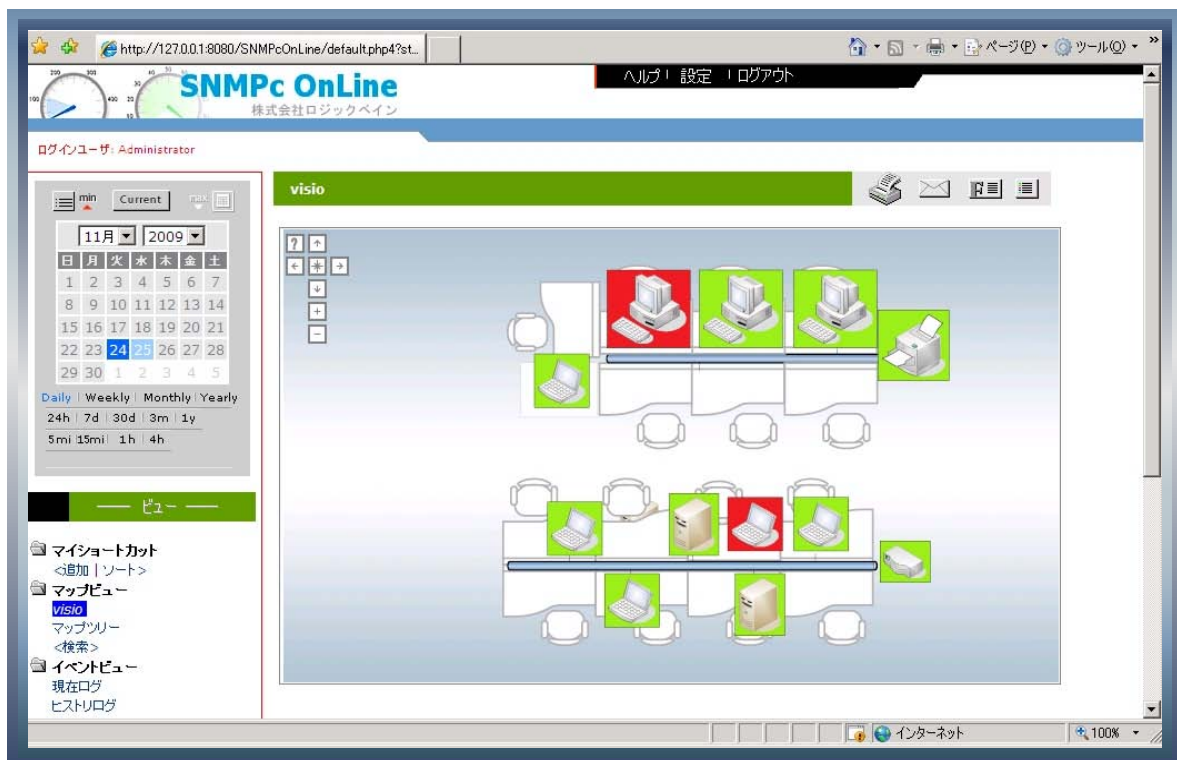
http://127.0.0.1:8080/SNMPcOnLine/default.php4?st...

ページ(P) ツール(O) »

SNMPc OnLine
株式会社ロジックベイン

ヘルプ | 設定 | ログアウト

ログインユーザ: Administrator

min Current max

11月 2009

| 日 | 月 | 火 | 水 | 木 | 金 | 土 |
|---|---|---|---|---|---|---|
| 1 | 2 | 3 | 4 | 5 | 6 | 7 |
| 8 | 9 | 10 | 11 | 12 | 13 | 14 |
| 15 | 16 | 17 | 18 | 19 | 20 | 21 |
| 22 | 23 | 24 | 25 | 26 | 27 | 28 |
| 29 | 30 | 1 | 2 | 3 | 4 | 5 |

Daily | Weekly | Monthly | Yearly
24h | 7d | 30d | 3m | 1y
5mi | 15mi | 1h | 4h

ビュー

マイショートカット
<追加 | ソート>
マップビュー
visio
マップツリー
<検索>
イベントビュー
現在ログ
ヒストリログ

visio

?

インターネット
100%